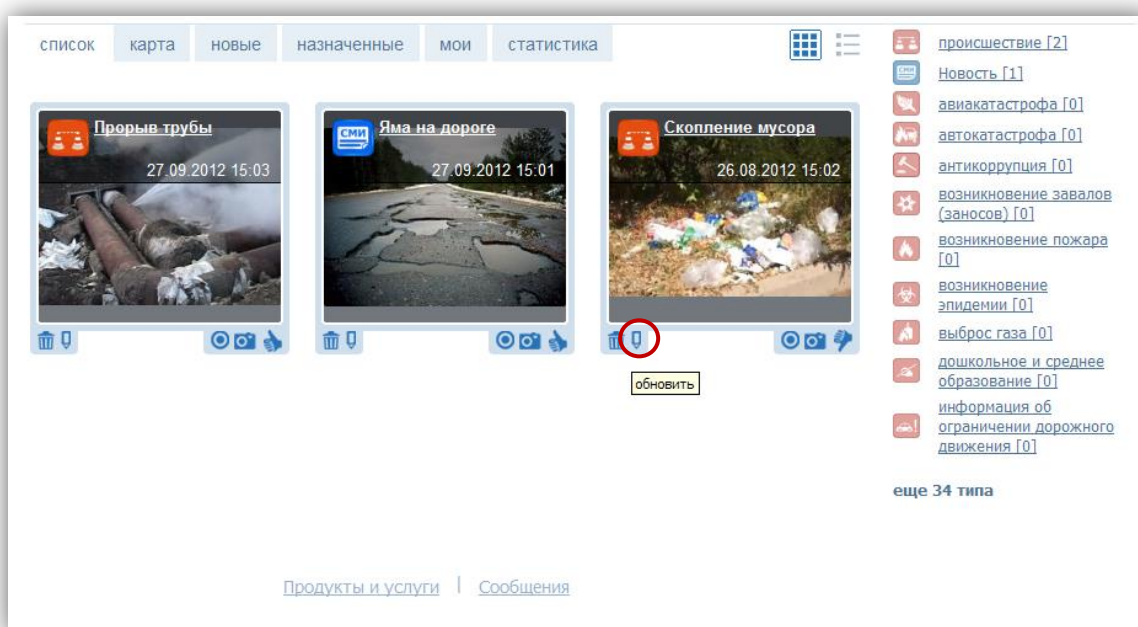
список карта новые назначенные мои статистика

Прорыв трубы
27.09.2012 15:03

СМИ
Яма на дороге
27.09.2012 15:01

Скопление мусора
26.08.2012 15:02

обновить

происшествие [2]
СМИ
Новость [1]
авиакатастрофа [0]
автокатастрофа [0]
антикоррупция [0]
возникновение завалов (заносов) [0]
возникновение пожара [0]
возникновение эпидемии [0]
выброс газа [0]
дошкольное и среднее образование [0]
информация об ограничении дорожного движения [0]

еще 34 типа

Продукты и услуги | Сообщения